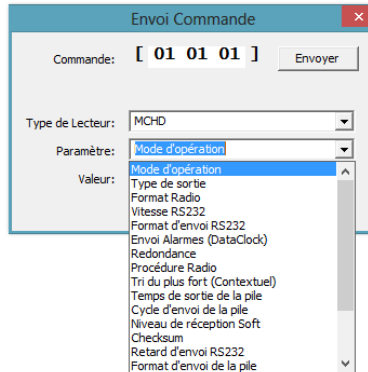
Envoi Commande

Commande: [ 01 01 01 ] Envoyer

Type de Lecteur: MCHD

Paramètre: Mode d'opération

Valeur:

Mode d'opération
Type de sortie
Format Radio
Vitesse RS232
Format d'envoi RS232
Envoi Alarmes (DataClock)
Redondance
Procédure Radio
Tri du plus fort (Contextuel)
Temps de sortie de la pile
Cycle d'envoi de la pile
Niveau de réception Soft
Checksum
Retard d'envoi RS232
Format d'envoi de la pile